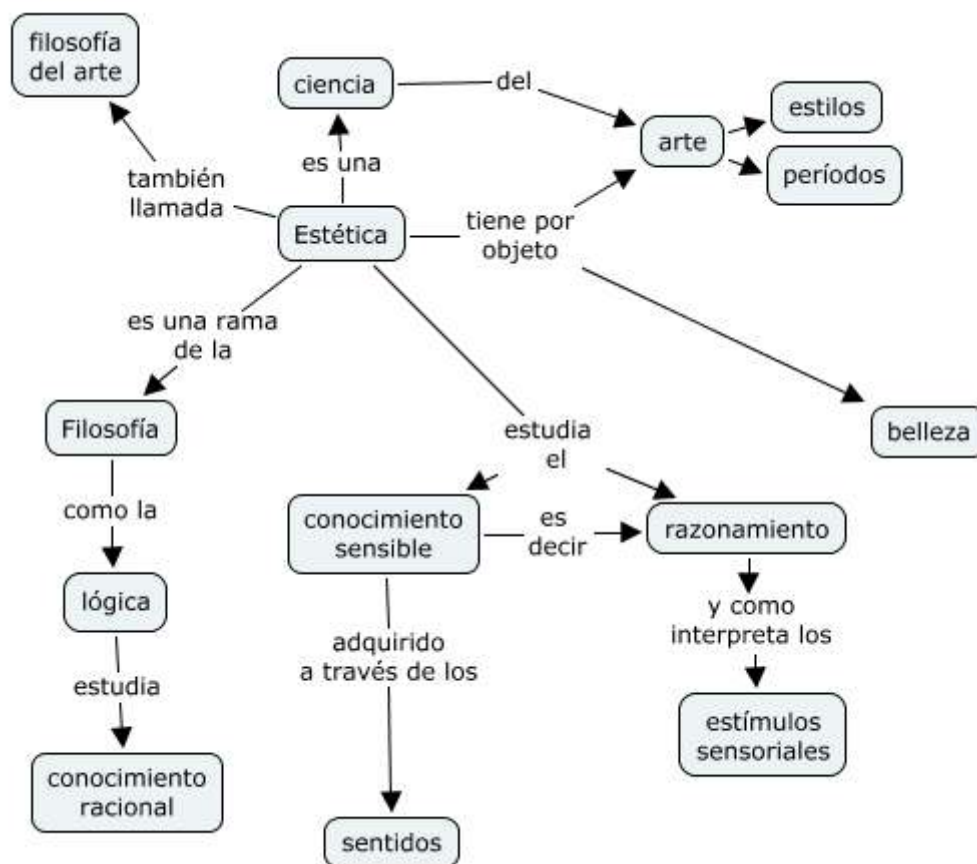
filosofía del arte

ciencia

del

arte

estilos

períodos

también llamada

es una

Estética

tiene por objeto

es una rama de la

Filosofía

belleza

estudia el

como la

conocimiento sensible

es decir

razonamiento

lógica

adquirido a través de los

y como interpreta los

estudia

estímulos sensoriales

conocimiento racional

sentidos